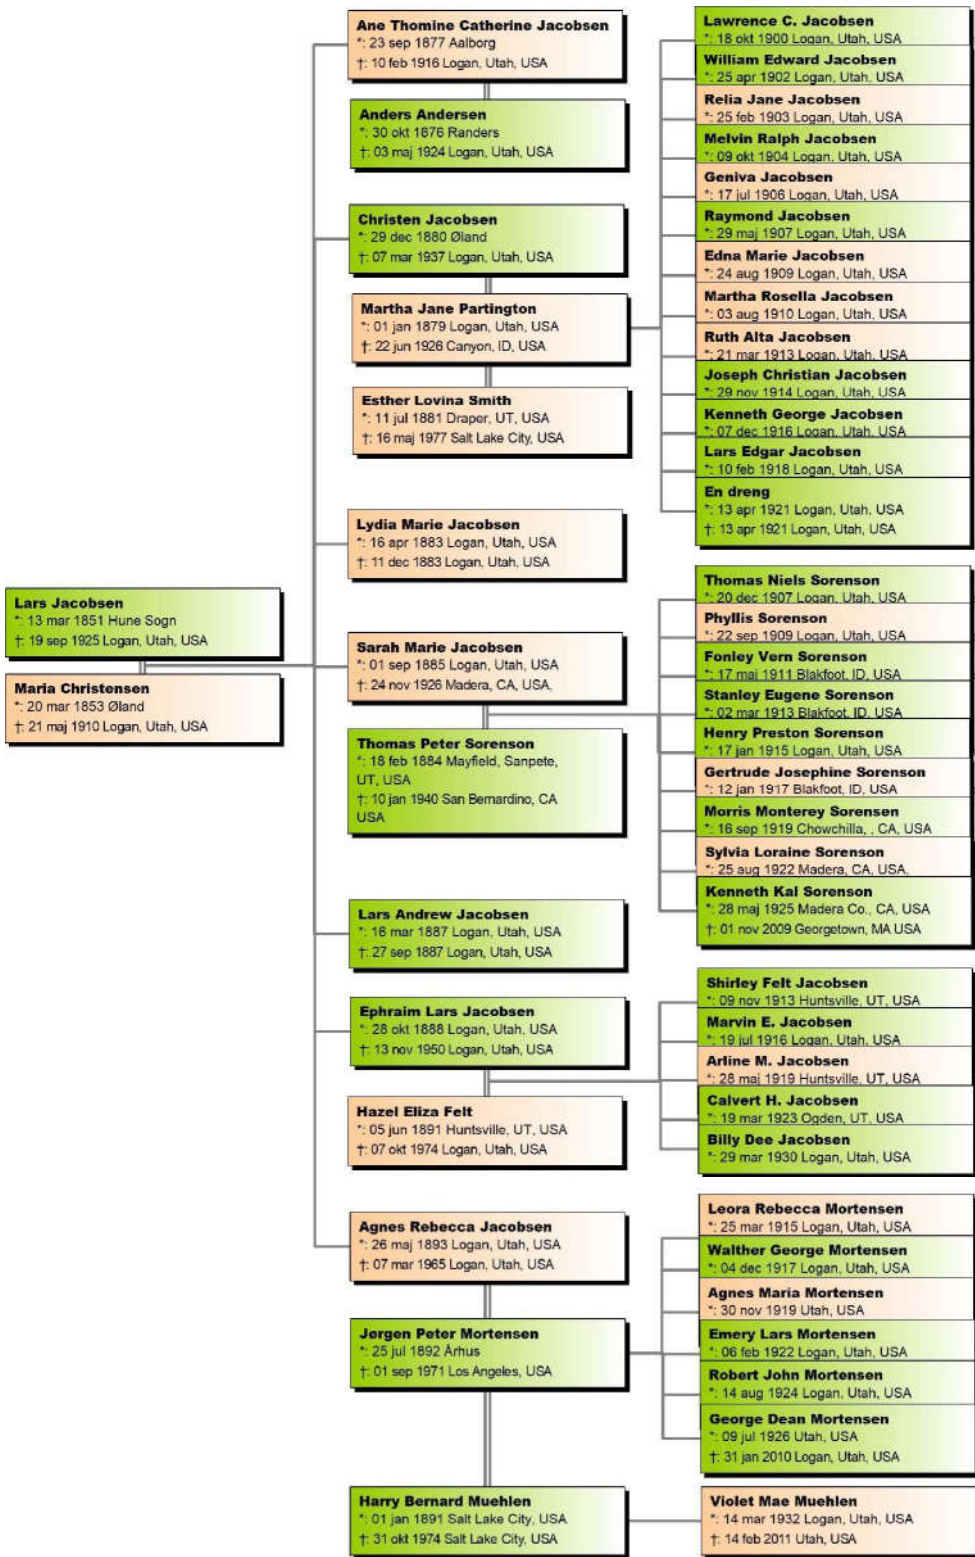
Lars Jacobsen
*: 13 mar 1851 Hune Sogn
†: 19 sep 1925 Logan, Utah, USA

Maria Christensen
*: 20 mar 1853 Øland
†: 21 maj 1910 Logan, Utah, USA

Ane Thomine Catherine Jacobsen
*: 23 sep 1877 Aalborg
†: 10 feb 1916 Logan, Utah, USA

Anders Andersen
*: 30 okt 1876 Randers
†: 03 maj 1924 Logan, Utah, USA

Christen Jacobsen
*: 29 dec 1880 Øland
†: 07 mar 1937 Logan, Utah, USA

Martha Jane Partington
*: 01 jan 1879 Logan, Utah, USA
†: 22 jun 1926 Canyon, ID, USA

Esther Lovina Smith
*: 11 jul 1881 Draper, UT, USA
†: 16 maj 1977 Salt Lake City, USA

Lydia Marie Jacobsen
*: 16 apr 1883 Logan, Utah, USA
†: 11 dec 1883 Logan, Utah, USA

Sarah Marie Jacobsen
*: 01 sep 1885 Logan, Utah, USA
†: 24 nov 1926 Madera, CA, USA

Thomas Peter Sorenson
*: 18 feb 1884 Mayfield, Sanpete, UT, USA
†: 10 jan 1940 San Bernardino, CA USA

Lars Andrew Jacobsen
*: 16 mar 1887 Logan, Utah, USA
†: 27 sep 1887 Logan, Utah, USA

Ephraim Lars Jacobsen
*: 28 okt 1888 Logan, Utah, USA
†: 13 nov 1950 Logan, Utah, USA

Hazel Eliza Felt
*: 05 jun 1891 Huntsville, UT, USA
†: 07 okt 1974 Logan, Utah, USA

Agnes Rebecca Jacobsen
*: 26 maj 1893 Logan, Utah, USA
†: 07 mar 1965 Logan, Utah, USA

Jørgen Peter Mortensen
*: 25 jul 1892 Århus
†: 01 sep 1971 Los Angeles, USA

Harry Bernard Muehlen
*: 01 jan 1891 Salt Lake City, USA
†: 31 okt 1974 Salt Lake City, USA

Lawrence C. Jacobsen
*: 18 okt 1900 Logan, Utah, USA

William Edward Jacobsen
*: 25 apr 1902 Logan, Utah, USA

Relia Jane Jacobsen
*: 25 feb 1903 Logan, Utah, USA

Melvin Ralph Jacobsen
*: 09 okt 1904 Logan, Utah, USA

Geniva Jacobsen
*: 17 jul 1906 Logan, Utah, USA

Raymond Jacobsen
*: 29 maj 1907 Logan, Utah, USA

Edna Marie Jacobsen
*: 24 aug 1909 Logan, Utah, USA

Martha Rosella Jacobsen
*: 03 aug 1910 Logan, Utah, USA

Ruth Alta Jacobsen
*: 21 mar 1913 Logan, Utah, USA

Joseph Christian Jacobsen
*: 29 nov 1914 Logan, Utah, USA

Kenneth George Jacobsen
*: 07 dec 1916 Logan, Utah, USA

Lars Edgar Jacobsen
*: 10 feb 1918 Logan, Utah, USA

En dreng
*: 13 apr 1921 Logan, Utah, USA
†: 13 apr 1921 Logan, Utah, USA

Thomas Niels Sorenson
*: 20 dec 1907 Logan, Utah, USA

Phyllis Sorenson
*: 22 sep 1909 Logan, Utah, USA

Fonley Vern Sorenson
*: 17 mar 1911 Blakfoot, ID, USA

Stanley Eugene Sorenson
*: 02 mar 1913 Blakfoot, ID, USA

Henry Preston Sorenson
*: 17 jan 1915 Logan, Utah, USA

Gertrude Josephine Sorenson
*: 12 jan 1917 Blakfoot, ID, USA

Morris Monterey Sorensen
*: 16 sep 1919 Chowchilla, , CA, USA

Sylvia Loraine Sorenson
*: 25 aug 1922 Madera, CA, USA

Kenneth Kal Sorenson
*: 28 maj 1925 Madera Co., CA, USA
†: 01 nov 2009 Georgetown, MA USA

Shirley Felt Jacobsen
*: 09 nov 1913 Huntsville, UT, USA

Marvin E. Jacobsen
*: 19 jul 1916 Logan, Utah, USA

Arline M. Jacobsen
*: 28 maj 1919 Huntsville, UT, USA

Calvert H. Jacobsen
*: 19 mar 1923 Ogden, UT, USA

Billy Dee Jacobsen
*: 29 mar 1930 Logan, Utah, USA

Leora Rebecca Mortensen
*: 25 mar 1915 Logan, Utah, USA

Walther George Mortensen
*: 04 dec 1917 Logan, Utah, USA

Agnes Maria Mortensen
*: 30 nov 1919 Utah, USA

Emery Lars Mortensen
*: 06 feb 1922 Logan, Utah, USA

Robert John Mortensen
*: 14 aug 1924 Logan, Utah, USA

George Dean Mortensen
*: 09 jul 1926 Utah, USA
†: 31 jan 2010 Logan, Utah, USA

Violet Mae Muehlen
*: 14 mar 1932 Logan, Utah, USA
†: 14 feb 2011 Utah, USA